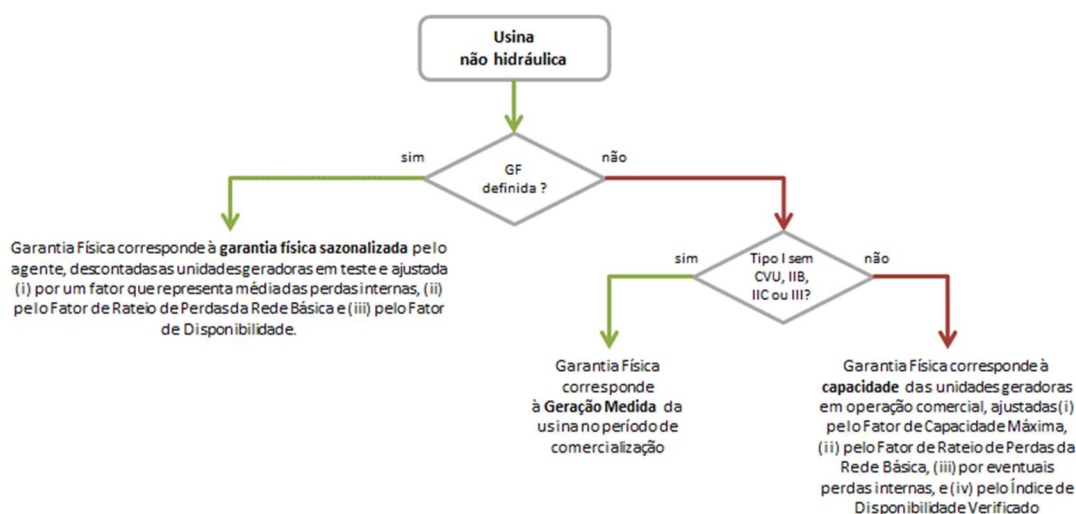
Usina
não hidráulica

GF
definida ?

sim

não

Garantia Física corresponde à garantia física sazonalizada pelo agente, descontadas as unidades geradoras em teste e ajustada (i) por um fator que representa média das perdas internas, (ii) pelo Fator de Rateio de Perdas da Rede Básica e (iii) pelo Fator de Disponibilidade.

Tipo I sem CVU, IIB, IIC ou III?

sim

não

Garantia Física corresponde à Geração Medida da usina no período de comercialização

Garantia Física corresponde à capacidade das unidades geradoras em operação comercial, ajustadas (i) pelo Fator de Capacidade Máxima, (ii) pelo Fator de Rateio de Perdas da Rede Básica, (iii) por eventuais perdas internas, e (iv) pelo Índice de Disponibilidade Verificado